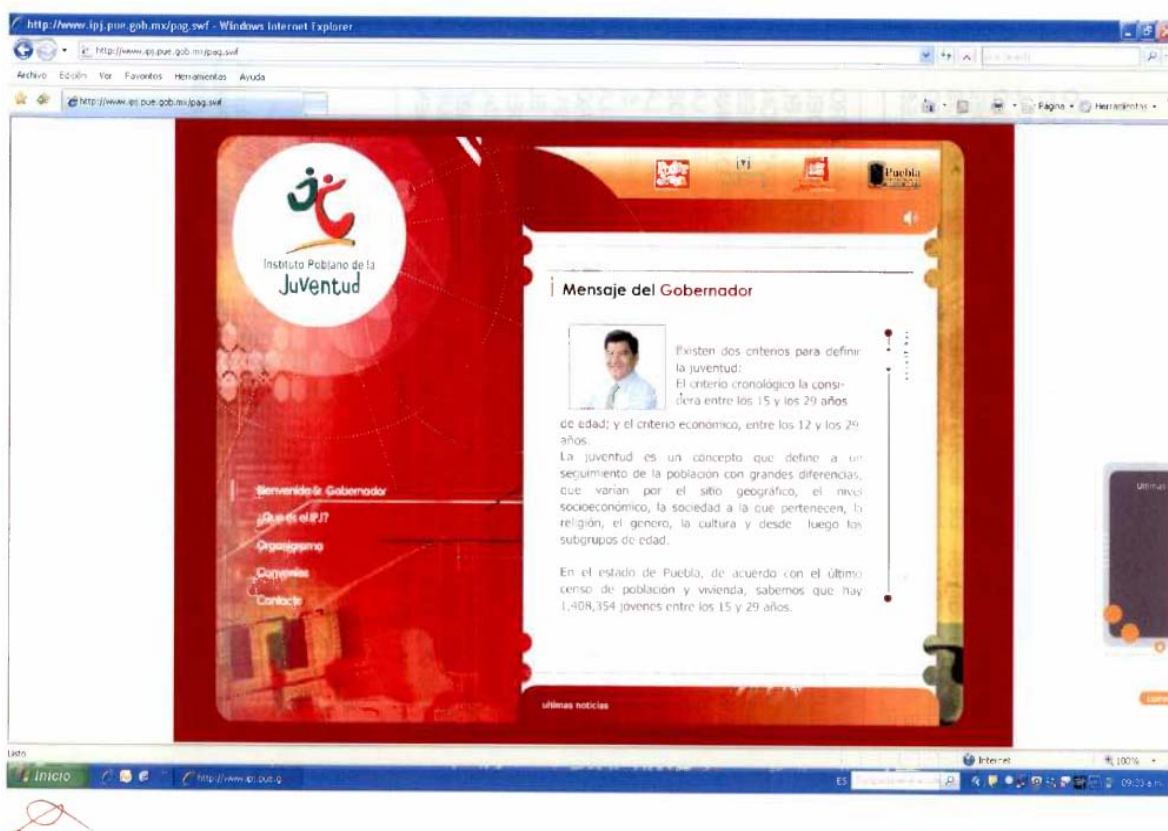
http://www.ipj.pue.gob.mx/pag.swf - Windows Internet Explorer

http://www.ipj.pue.gob.mx/pag.swf

Archivo Edición Ver Favoritos Herramientas Ayuda

http://www.ipj.pue.gob.mx/pag.swf

Página Herramientas

Instituto Poblano de la Juventud

Puebla

Mensaje del Gobernador

Existen dos criterios para definir la juventud:
El criterio cronológico la considera entre los 15 y los 29 años de edad; y el criterio económico, entre los 12 y los 29 años.
La juventud es un concepto que define a un seguimiento de la población con grandes diferencias, que varían por el sitio geográfico, el nivel socioeconómico, la sociedad a la que pertenecen, la religión, el genero, la cultura y desde luego los subgrupos de edad.

En el estado de Puebla, de acuerdo con el último censo de población y vivienda, sabemos que hay 1,408,354 jóvenes entre los 15 y 29 años.

Bienvenido Sr. Gobernador
¿Que es el IPJ?
Organigrama
Convenios
Contacto

últimas noticias

Listo

Internet

100%

Inicio

http://www.ipj.pue.g

ES

09:23 a.m.